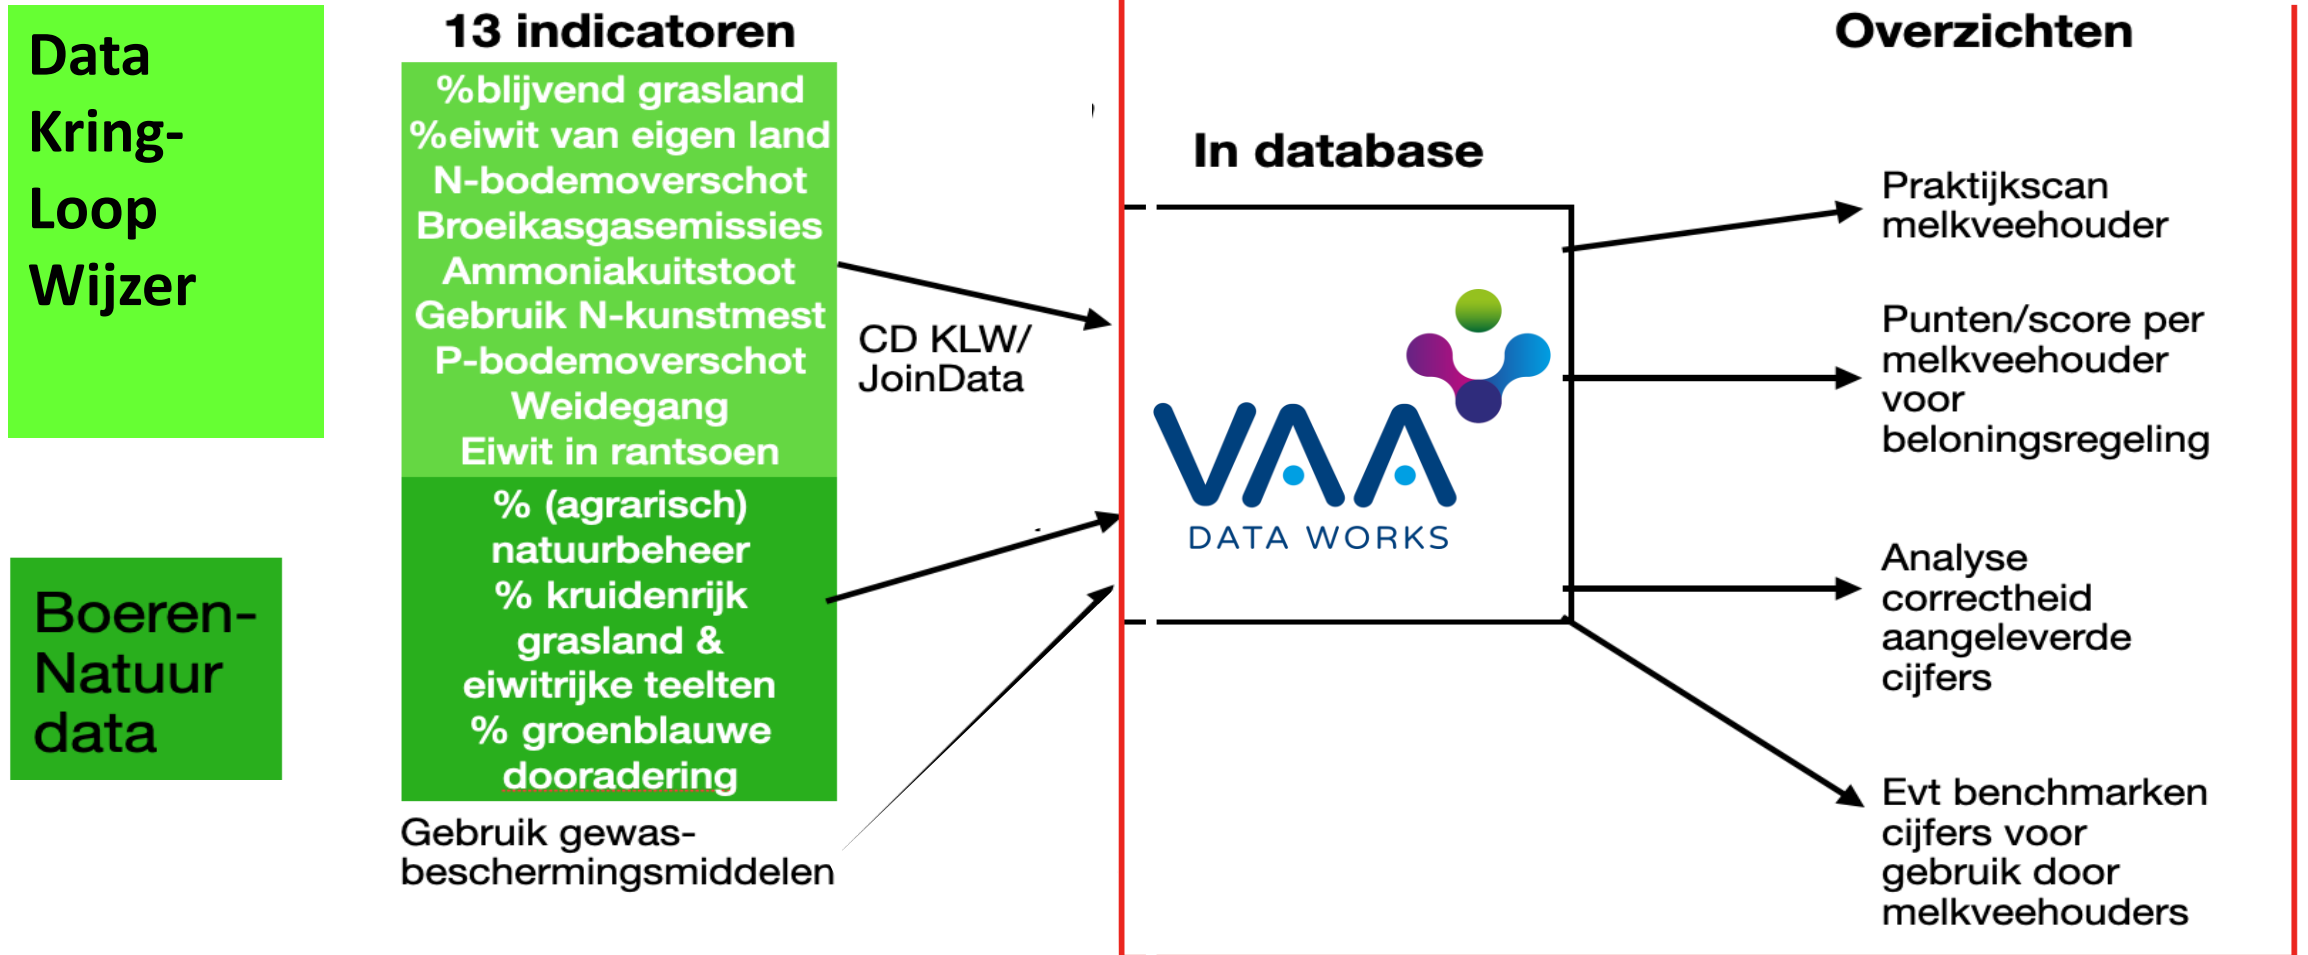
Data Kring-Loop Wijzer

Boeren-Natuur data

13 indicatoren

%blijvend grasland
%eiwit van eigen land
N-bodemoverschot
Broeikasgasemissies
Ammoniakuitstoot
Gebruik N-kunstmest
P-bodemoverschot
Weidegang
Eiwit in rantsoen

% (agrarisch) natuurbeheer
% kruidenrijk grasland & eiwitrijke teelten
% groenblauwe dooradering

Gebruik gewasbeschermingsmiddelen

CD KLW/ JoinData

In database

VAA DATA WORKS

Overzichten

Praktijkscan melkveehouder

Punten/score per melkveehouder voor beloningsregeling

Analyse correctheid aangeleverde cijfers

Evt benchmarken cijfers voor gebruik door melkveehouders